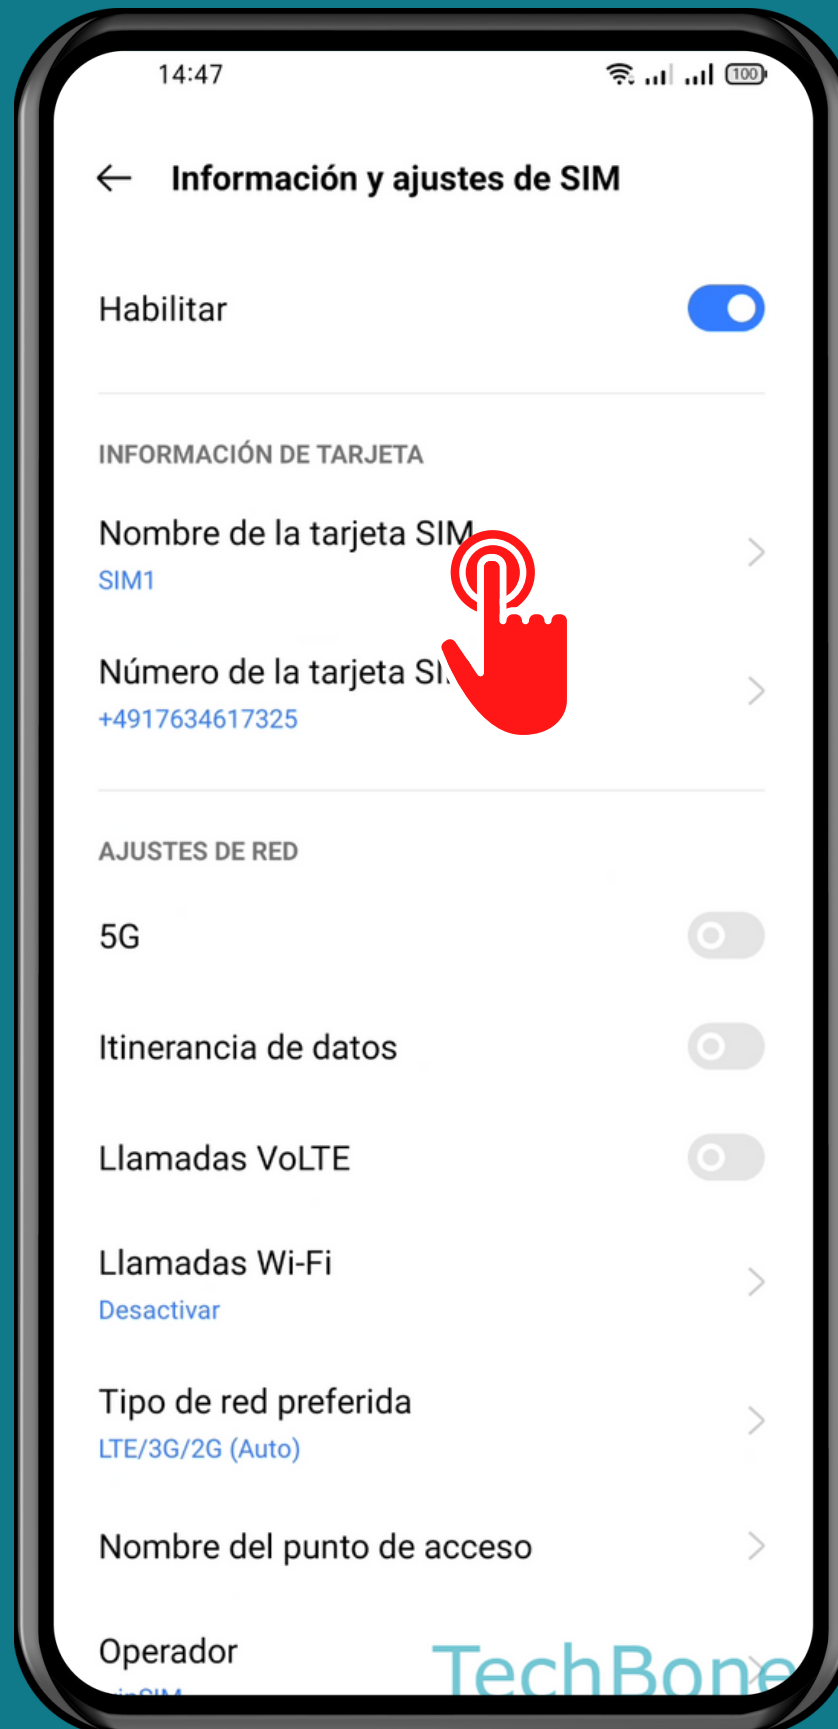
14:47

100

Información y ajustes de SIM

Habilitar

INFORMACIÓN DE TARJETA

Nombre de la tarjeta SIM
SIM1

Número de la tarjeta SI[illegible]
+4917634617325

AJUSTES DE RED

5G

Itinerancia de datos

Llamadas VoLTE

Llamadas Wi-Fi
Desactivar

Tipo de red preferida
LTE/3G/2G (Auto)

Nombre del punto de acceso

Operador
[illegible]

TechBone